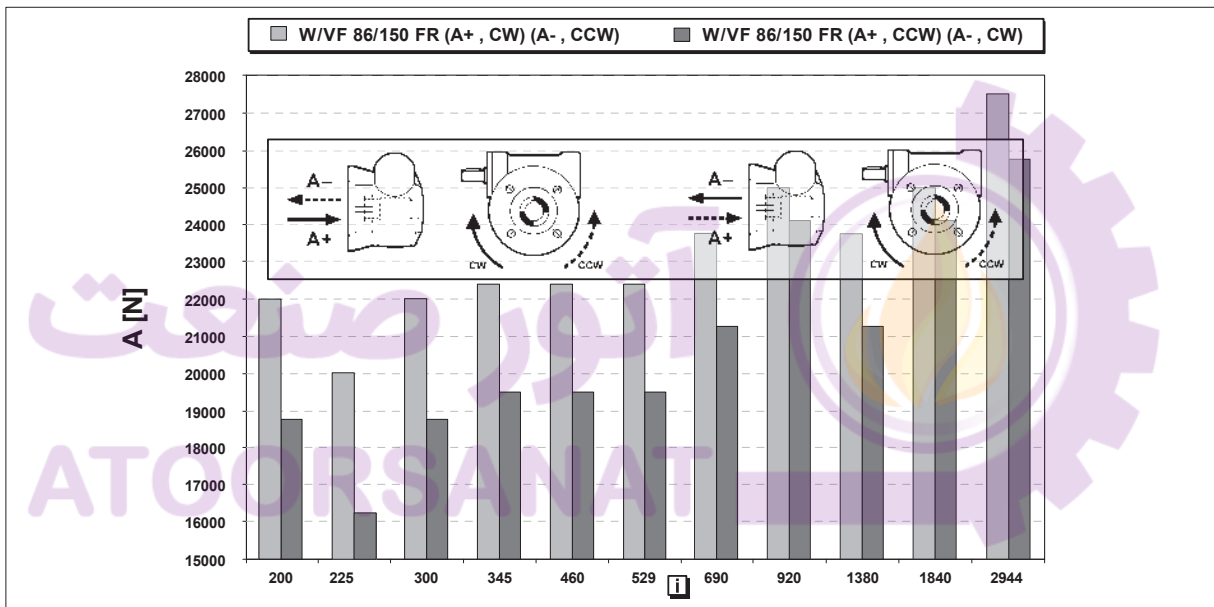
W/VF 86/150 FR (A+ , CW) (A- , CCW)
W/VF 86/150 FR (A+ , CCW) (A- , CW)

28000
27000
26000
25000
24000
23000
22000
21000
20000
19000
18000
17000
16000
15000

A [N]

A–
A+
CW
CCW
A–
A+
CW
CCW

200 225 300 345 460 529 690 920 1380 1840 2944

i

آتور صنعت
ATOORSANAT